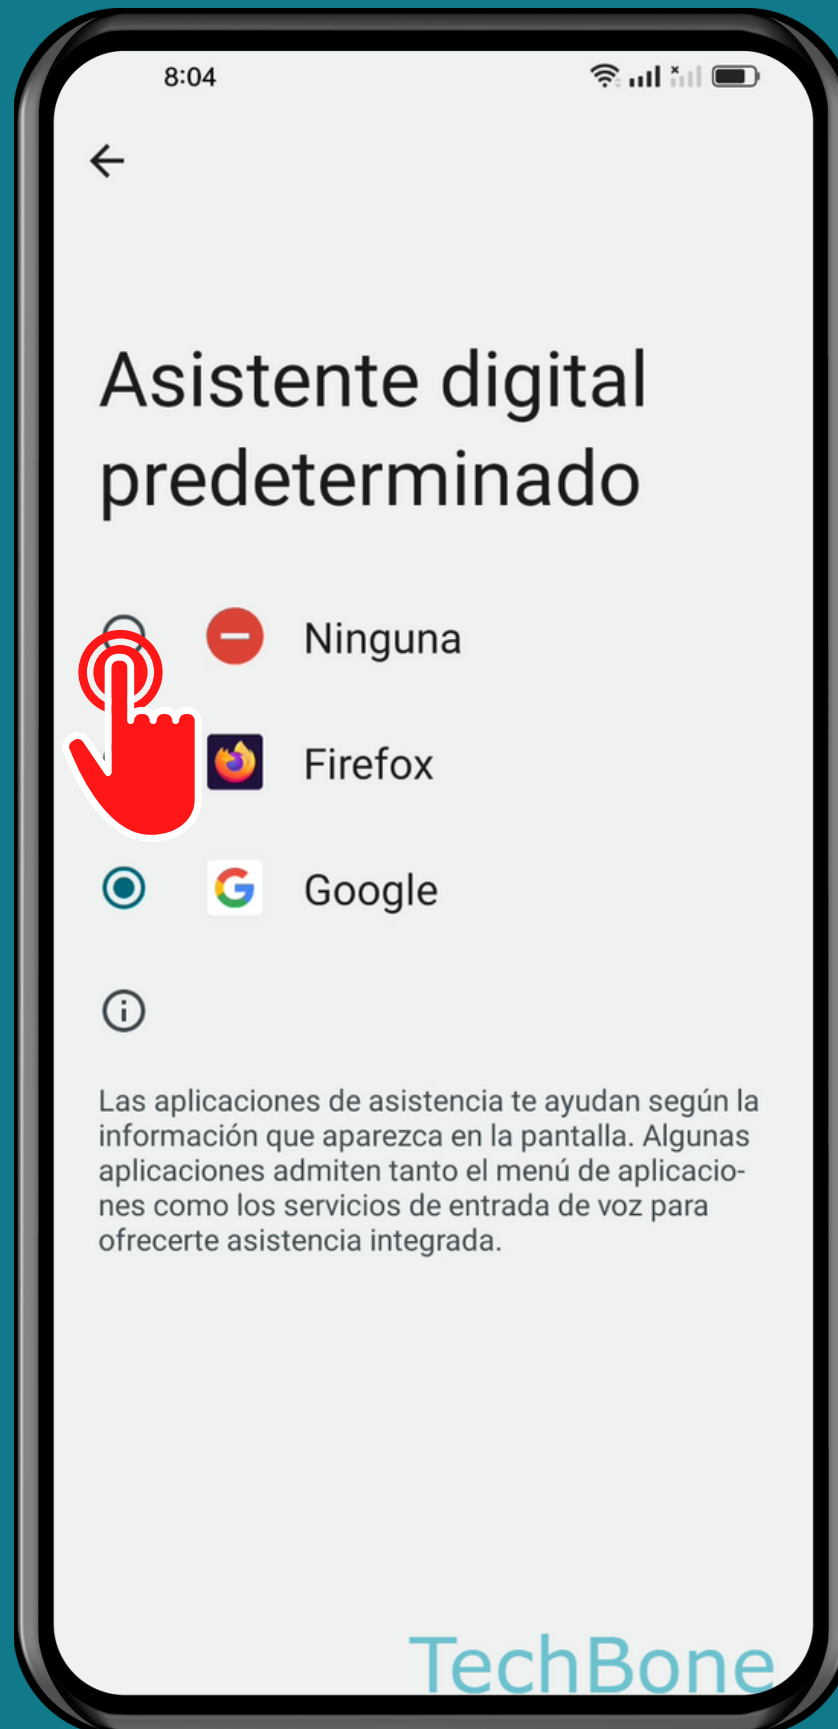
8:04

Asistente digital predeterminado

Ninguna

Firefox

Google

Las aplicaciones de asistencia te ayudan según la información que aparezca en la pantalla. Algunas aplicaciones admiten tanto el menú de aplicaciones como los servicios de entrada de voz para ofrecerte asistencia integrada.

TechBone